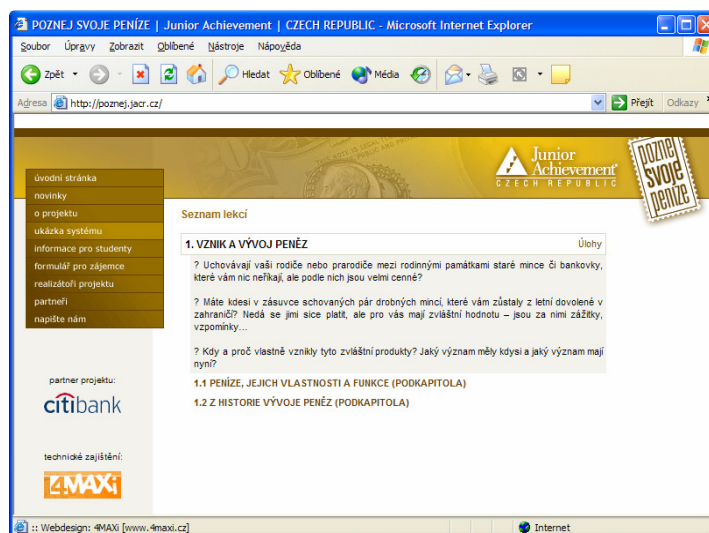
POZNEJ SVOJE PENÍZE | Junior Achievement | CZECH REPUBLIC - Microsoft Internet Explorer

Soubor Úpravy Zobrazit Oblíbené Nástroje Nápověda

Zpět Hledat Oblíbené Média

Adresa http://poznej.jacr.cz/ Přejít Odkazy

Junior Achievement CZECH REPUBLIC

POZNEJ SVOJE PENÍZE

úvodní stránka
novinky
o projektu
ukázka systému
informace pro studenty
formulář pro zájemce
realizátoři projektu
partneři
napište nám

partner projektu:
citibank

technické zajištění:
4MAXi

Seznam lekcí

1. VZNIK A VÝVOJ PENĚZ Úlohy

? Uchovávají vaši rodiče nebo prarodiče mezi rodinnými památkami staré mince či bankovky, které vám nic neříkají, ale podle nich jsou velmi cenné?

? Máte kdesi v zásuvce schovaných pár drobných mincí, které vám zůstaly z letní dovolené v zahraničí? Nedá se jimi sice platit, ale pro vás mají zvláštní hodnotu – jsou za nimi zážitky, vzpomínky…

? Kdy a proč vlastně vznikly tyto zvláštní produkty? Jaký význam měly kdysi a jaký význam mají nyní?

1.1 PENÍZE, JEJICH VLASTNOSTI A FUNKCE (PODKAPITOLA)

1.2 Z HISTORIE VÝVOJE PENĚZ (PODKAPITOLA)

:: Webdesign: 4MAXi [www.4maxi.cz]

Internet